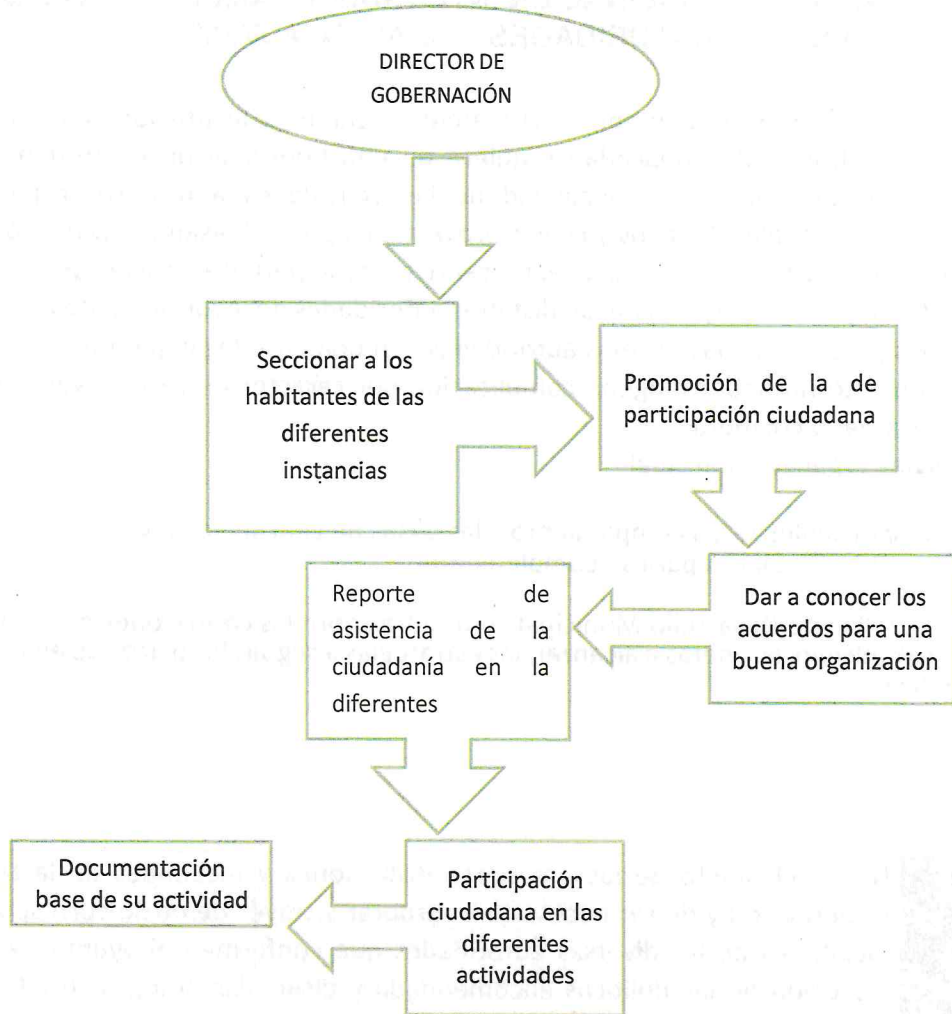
DIRECTOR DE GOBERNACIÓN

Seccionar a los habitantes de las diferentes instancias

Promoción de la de participación ciudadana

Dar a conocer los acuerdos para una buena organización

Reporte de asistencia de la ciudadanía en la diferentes

Participación ciudadana en las diferentes actividades

Documentación base de su actividad